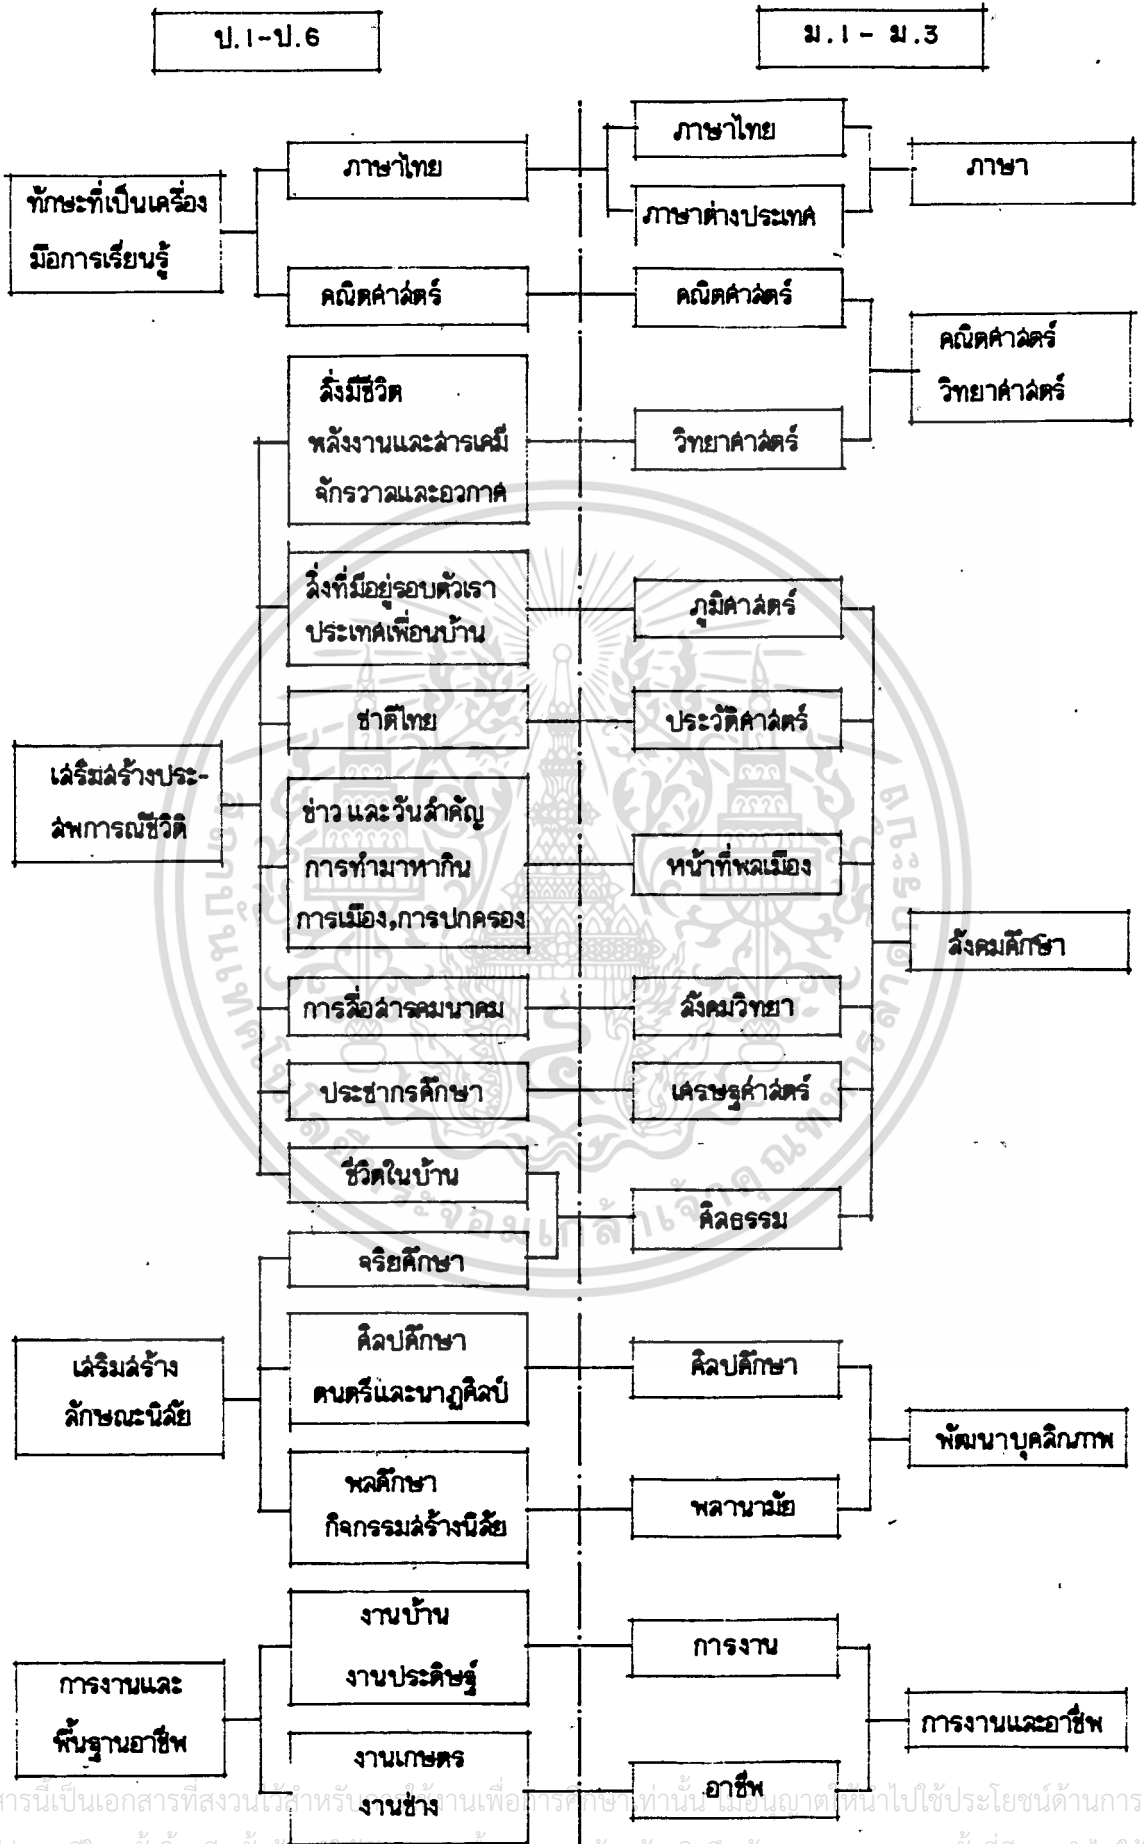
ป.1-ป.6

ม.1 - ม.3

ทักษะที่เป็นเครื่องมือการเรียนรู้

ภาษาไทย

คณิตศาสตร์

ภาษาไทย

ภาษาต่างประเทศ

ภาษา

คณิตศาสตร์

คณิตศาสตร์ วิทยาศาสตร์

สิ่งมีชีวิต พลังงานและสารเคมี จักรวาลและอวกาศ

วิทยาศาสตร์

สิ่งที่มีอยู่รอบตัวเรา ประเทศเพื่อนบ้าน

ภูมิศาสตร์

ชาติไทย

ประวัติศาสตร์

เสริมสร้างประสพการณ์ชีวิต

ข่าว และวันสำคัญ การทำมาหากิน การเมือง,การปกครอง

หน้าที่พลเมือง

สังคมศึกษา

การสื่อสารคมนาคม

สังคมวิทยา

ประชากรศึกษา

เศรษฐศาสตร์

ชีวิตในบ้าน

ศีลธรรม

จริยศึกษา

เสริมสร้างลักษณะนิสัย

ศิลปศึกษา ดนตรีและนาฏศิลป์

ศิลปศึกษา

พัฒนาบุคลิกภาพ

พลศึกษา กิจกรรมสร้างนิสัย

พลานามัย

การงานและพื้นฐานอาชีพ

งานบ้าน งานประดิษฐ์

การงาน

การงานและอาชีพ

งานเกษตร งานช่าง

อาชีพ

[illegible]ารนี้เป็นเอกสารที่สงวนไว้สำหรับการใช้งานเพื่อการศึกษา ท่านั้น ไม่อนุญาตให้นำไปใช้ประโยชน์ด้านการ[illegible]